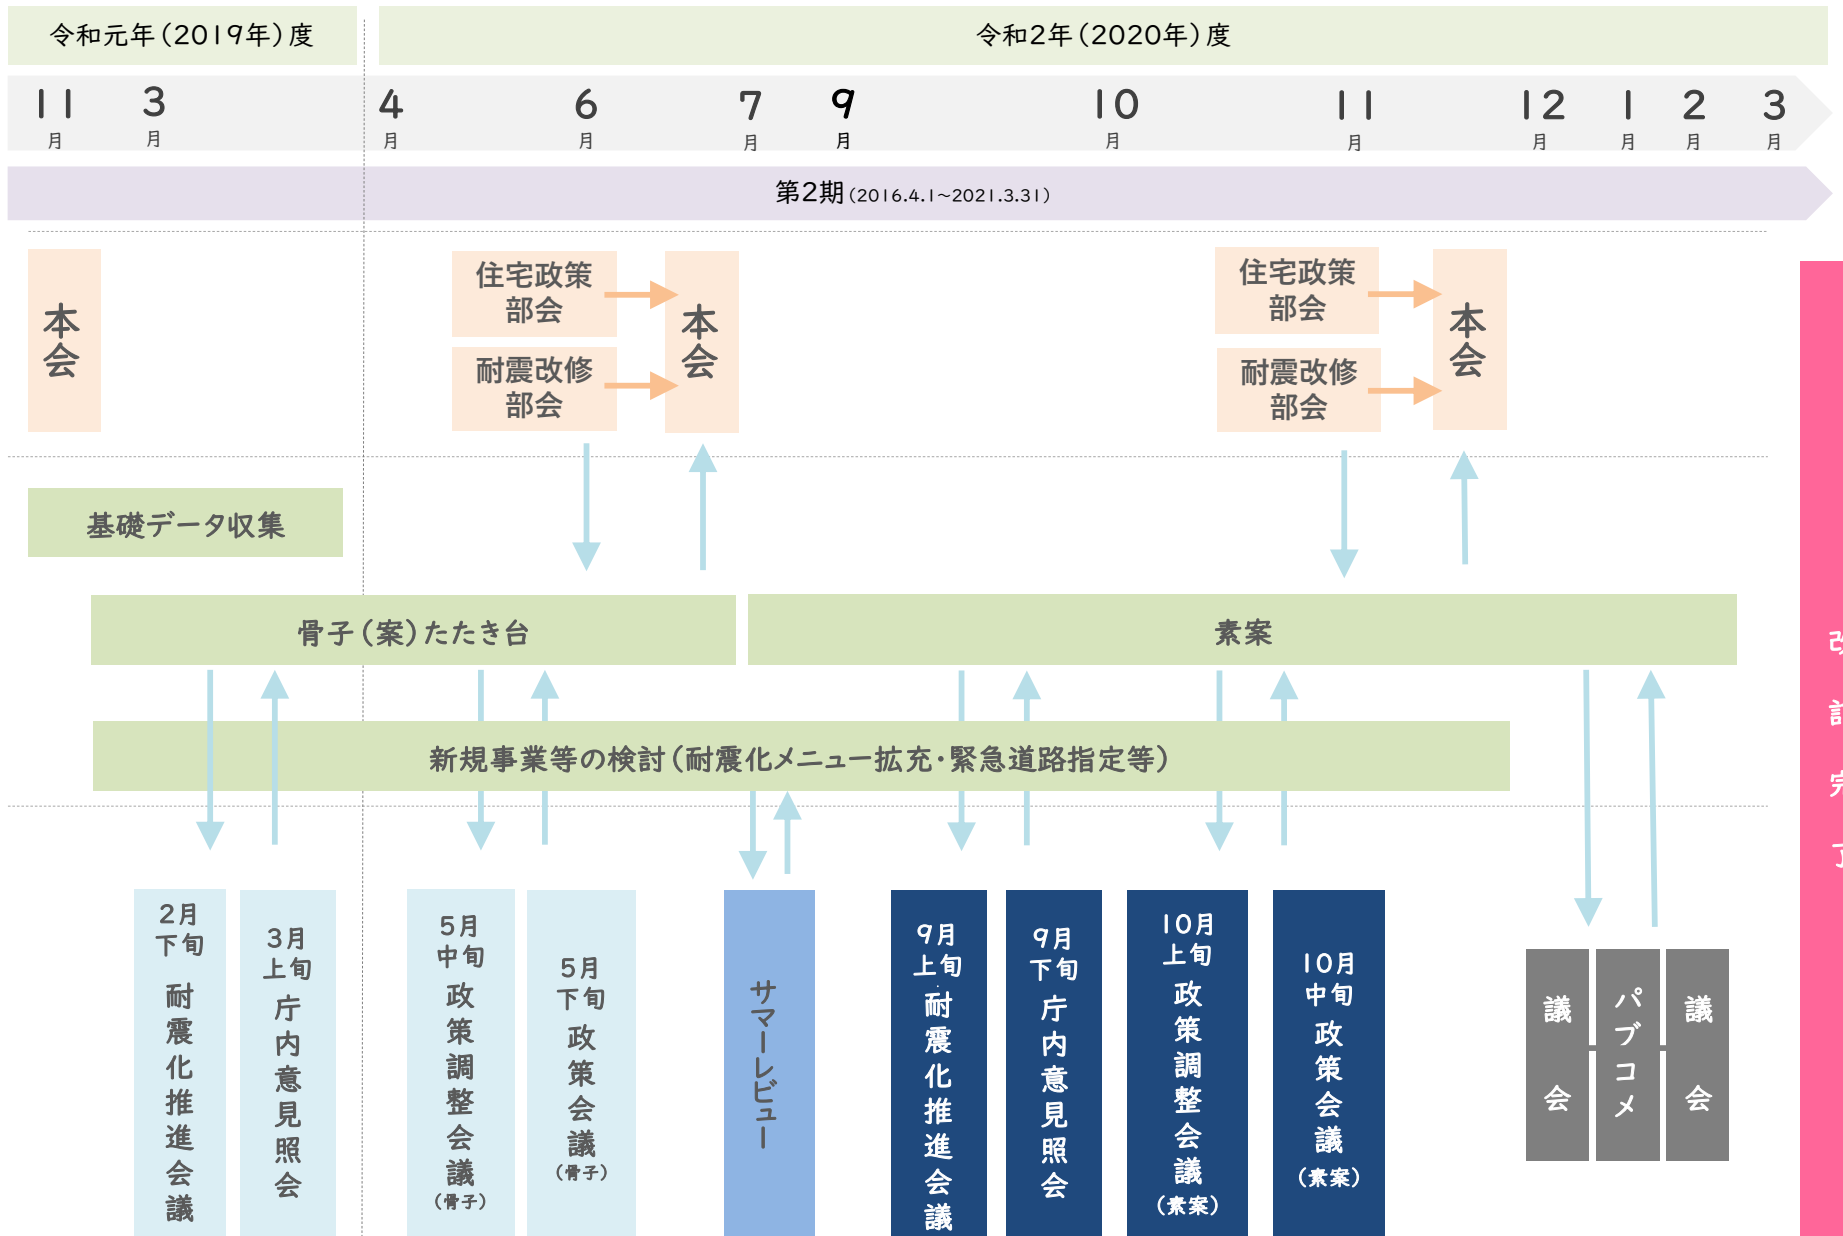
令和元年（2019年）度

令和2年（2020年）度

11月 3月 4月 6月 7月 9月 10月 11月 12月 1月 2月 3月

第2期（2016.4.1～2021.3.31）

本会

住宅政策部会

耐震改修部会

本会

住宅政策部会

耐震改修部会

本会

基礎データ収集

骨子（案）たたき台

素案

新規事業等の検討（耐震化メニュー拡充・緊急道路指定等）

2月下旬 耐震化推進会議

3月上旬 庁内意見照会

5月中旬 政策調整会議（骨子）

5月下旬 政策会議（骨子）

サマーレビュー

9月上旬 耐震化推進会議

9月下旬 庁内意見照会

10月上旬 政策調整会議（素案）

10月中旬 政策会議（素案）

議会

パブコメ

議会

改訂完了